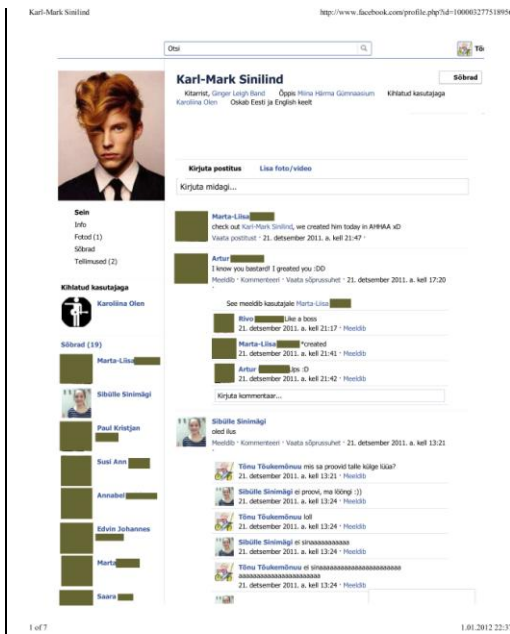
Karl-Mark Sinilind

http://www.facebook.com/profile.php?id=10000327751895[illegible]

Otsi

Tõ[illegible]

Karl-Mark Sinilind

Sõbrad

Kitarrist, Ginger Leigh Band Õppis Miina Härma Gümnaasium Kihlatud kasutajaga Karoliina Olen Oskab Eesti ja English keelt

Sein
Info
Fotod (1)
Sõbrad
Tellimused (2)

Kihlatud kasutajaga

Karoliina Olen

Sõbrad (19)

Marta-Liisa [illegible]

Sibülle Sinimägi

Paul Kristjan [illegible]

Susi Ann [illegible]

Annabel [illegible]

Edvin Johannes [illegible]

Mart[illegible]

Saara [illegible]

Kirjuta postitus Lisa foto/video

Kirjuta midagi...

Marta-Liisa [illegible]
check out Karl-Mark Sinilind, we created him today in AHHAA xD
Vaata postitust · 21. detsember 2011. a. kell 21:47 ·

Artur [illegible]
I know you bastard! I greated you :DD
Meeldib · Kommenteeri · Vaata sõprussuhet · 21. detsember 2011. a. kell 17:20

See meeldib kasutajale Marta-Liisa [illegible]

Rivo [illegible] Like a boss
21. detsember 2011. a. kell 21:17 · Meeldib

Marta-Liisa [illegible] *created
21. detsember 2011. a. kell 21:41 · Meeldib

Artur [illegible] ups :D
21. detsember 2011. a. kell 21:42 · Meeldib

Kirjuta kommentaar...

Sibülle Sinimägi
oled ilus
Meeldib · Kommenteeri · Vaata sõprussuhet · 21. detsember 2011. a. kell 13:21

Tõnu Tõukemõnuu mis sa proovid talle külge lüüa?
21. detsember 2011. a. kell 13:21 · Meeldib

Sibülle Sinimägi ei proovi, ma lõõngi :))
21. detsember 2011. a. kell 13:24 · Meeldib

Tõnu Tõukemõnuu lol
21. detsember 2011. a. kell 13:24 · Meeldib

Sibülle Sinimägi ei sinaaaaaaaaaaaa
21. detsember 2011. a. kell 13:24 · Meeldib

Tõnu Tõukemõnuu ei sinaaaaaaaaaaaaaaaaaaaaaaaaa aaaaaaaaaaaaaaaaaaaaa
21. detsember 2011. a. kell 13:24 · Meeldib

1 of 7

1.01.2012 22:3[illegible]